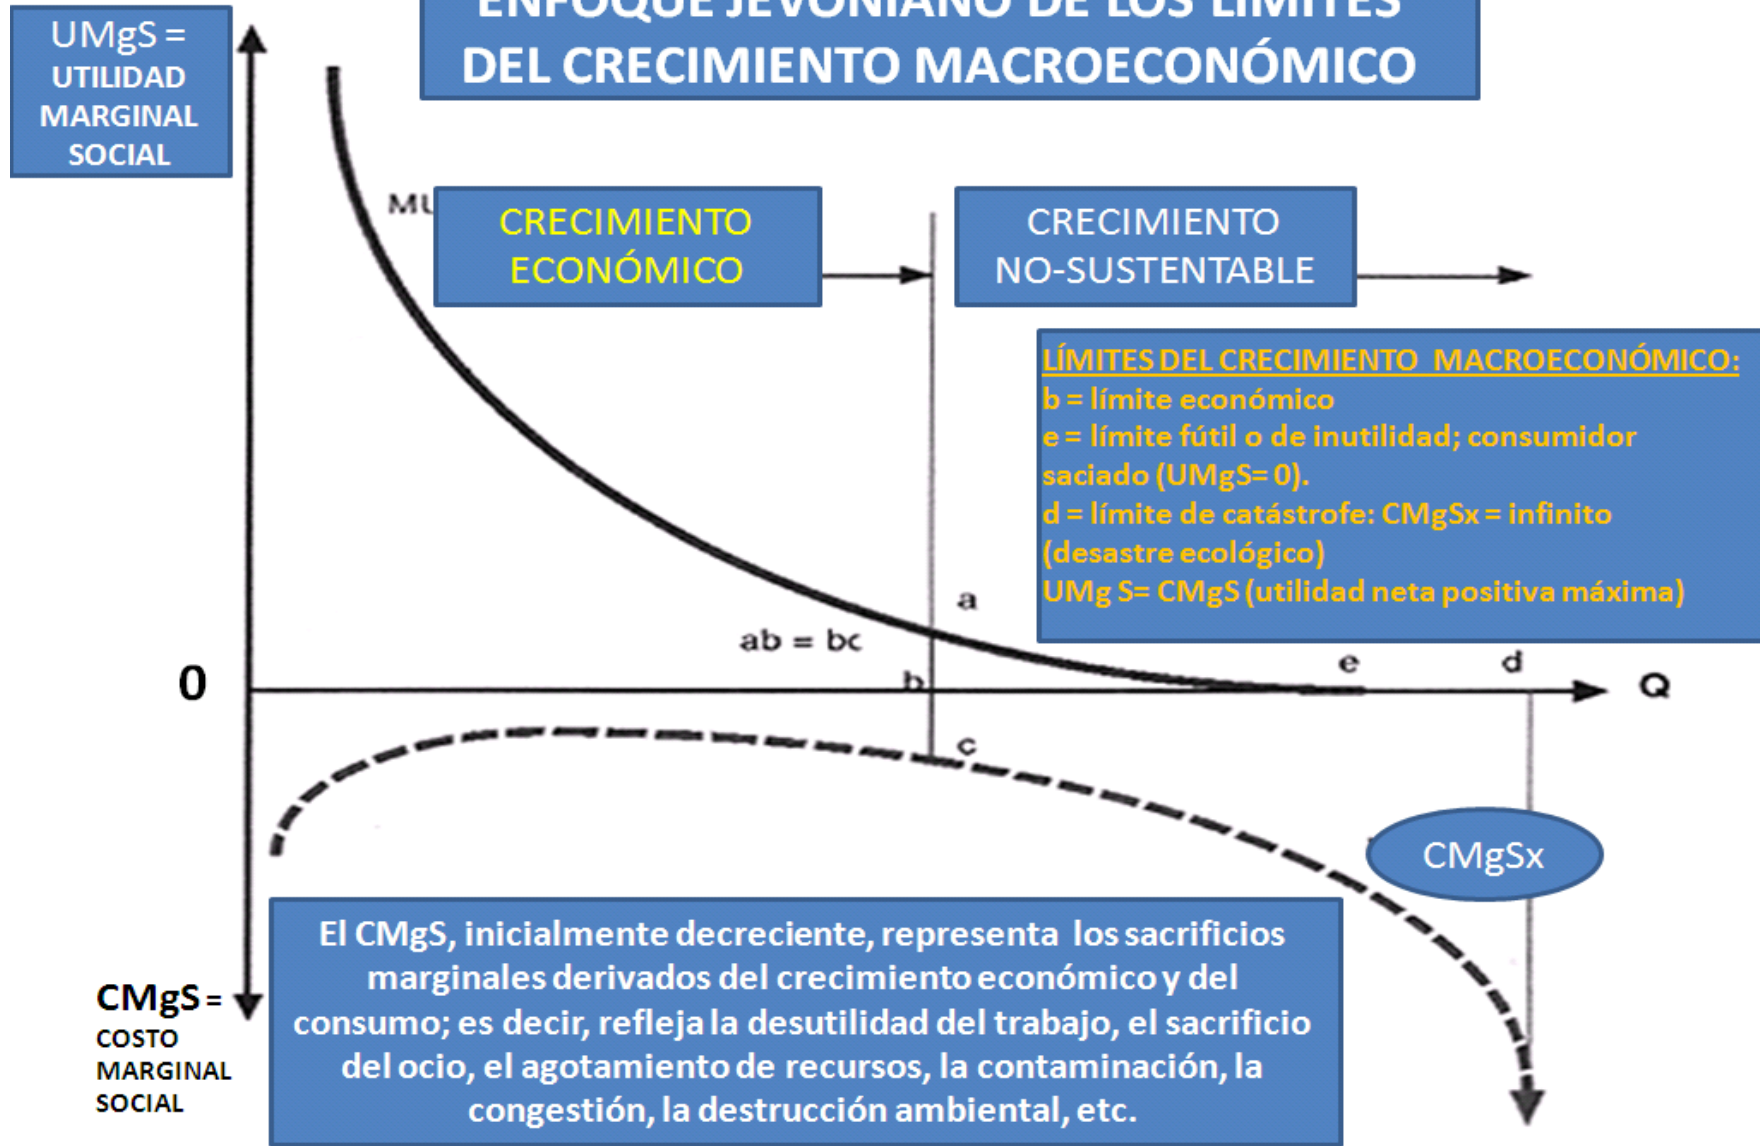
ENFOQUE JEVONIANO DE LOS LÍMITES DEL CRECIMIENTO MACROECONÓMICO

UMgS = UTILIDAD MARGINAL SOCIAL

MU

CRECIMIENTO ECONÓMICO

CRECIMIENTO NO-SUSTENTABLE

LÍMITES DEL CRECIMIENTO MACROECONÓMICO:
b = límite económico
e = límite fútil o de inutilidad; consumidor saciado (UMgS= 0).
d = límite de catástrofe: CMgSx = infinito (desastre ecológico)
UMg S= CMgS (utilidad neta positiva máxima)

a

ab = bc

0

b

e

d

Q

c

CMgSx

El CMgS, inicialmente decreciente, representa los sacrificios marginales derivados del crecimiento económico y del consumo; es decir, refleja la desutilidad del trabajo, el sacrificio del ocio, el agotamiento de recursos, la contaminación, la congestión, la destrucción ambiental, etc.

CMgS = COSTO MARGINAL SOCIAL